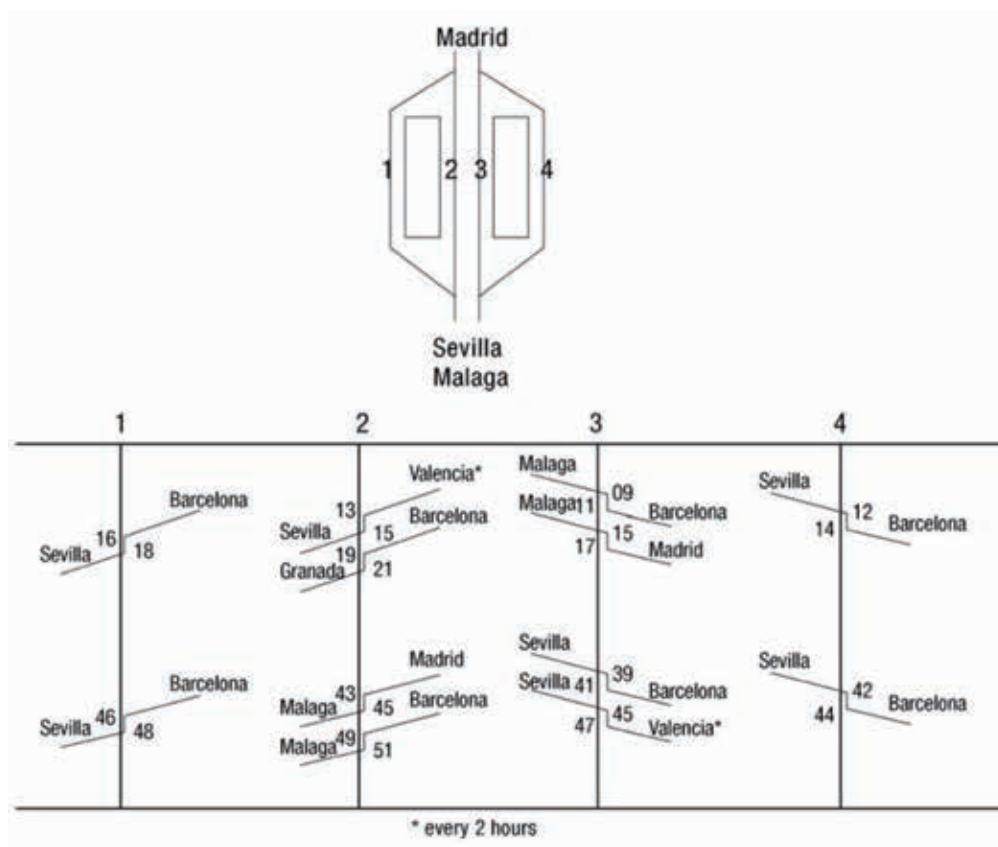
Madrid

1 2 3 4

Sevilla
Malaga

1 2 3 4

Barcelona
Sevilla 16 18

Valencia*
13
Sevilla 15
Barcelona
19
Granada 21

Malaga
09
Barcelona
Malaga 11
15
17
Madrid

Sevilla
12
14
Barcelona

Barcelona
Sevilla 46 48

Madrid
43
Malaga 45
Barcelona
Malaga 49 51

Sevilla
39
Barcelona
Sevilla 41
45
47
Valencia*

Sevilla
42
44
Barcelona

* every 2 hours